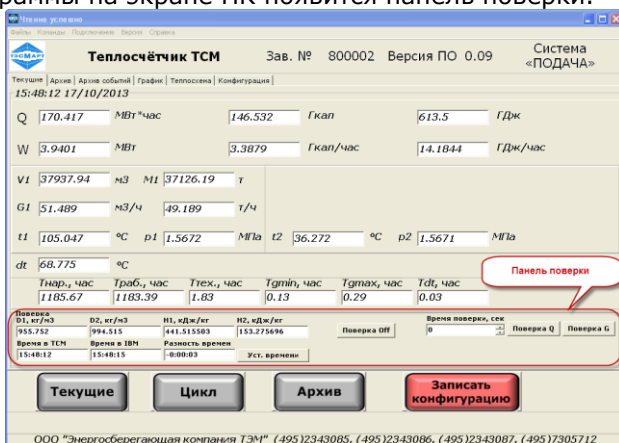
граны на экране ПК появится панель поверки.

Чтение успешно
Файлы Команды Подключение Версия Справка

ТЭСМАРТ Теплосчётчик ТСМ Зав. № 800002 Версия ПО 0.09 Система «ПОДАЧА»

Текущие | Архив | Архив событий | График | Теплосхема | Конфигурация

15:48:12 17/10/2013

Q 170.417 МВт*час 146.532 Гкал 613.5 ГДж

W 3.9401 МВт 3.3879 Гкал/час 14.1844 ГДж/час

V1 37937.94 м3 M1 37126.19 т

G1 51.489 м3/ч 49.189 т/ч

t1 105.047 °C p1 1.5672 МПа t2 36.272 °C p2 1.5671 МПа

dt 68.775 °C

| Тнар., час | Траб., час | Ттех., час | Tgmin, час | Tgmax, час | Tdt, час |
|---|---|---|---|---|---|
| 1185.67 | 1183.39 | 1.83 | 0.13 | 0.29 | 0.03 |

Панель поверки

Поверка
D1, кг/м3 955.752
D2, кг/м3 994.515
H1, кДж/кг 441.515503
H2, кДж/кг 153.275696
Поверка Off
Время поверки, сек 0
Поверка Q
Поверка G
Время в ТСМ 15:48:12
Время в IBM 15:48:15
Разность времен -0:00:03
Уст. времени

Текущие Цикл Архив Записать конфигурацию

ООО "Энергосберегающая компания ТЭМ" (495)2343085, (495)2343086, (495)2343087, (495)7305712